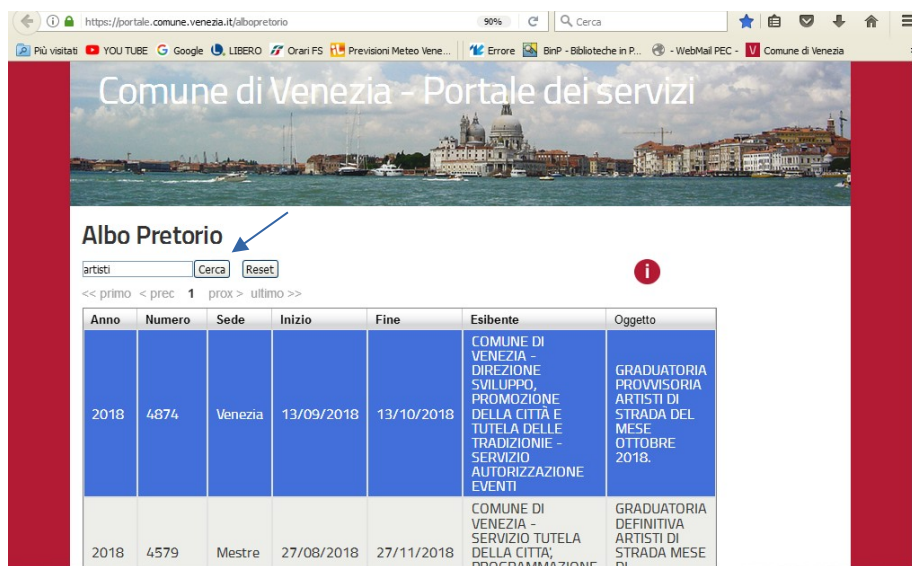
https://portale.comune.venezia.it/albopretorio 90% Cerca

Più visitati YOU TUBE Google LIBERO Orari FS Previsioni Meteo Vene... Errore BinP - Biblioteche in P... - WebMail PEC - Comune di Venezia

Comune di Venezia - Portale dei servizi

Albo Pretorio

artisti Cerca Reset

<< primo < prec 1 prox > ultimo >>

| Anno | Numero | Sede | Inizio | Fine | Esibente | Oggetto |
|---|---|---|---|---|---|---|
| 2018 | 4874 | Venezia | 13/09/2018 | 13/10/2018 | COMUNE DI VENEZIA - DIREZIONE SVILUPPO, PROMOZIONE DELLA CITTÀ E TUTELA DELLE TRADIZIONIE - SERVIZIO AUTORIZZAZIONE EVENTI | GRADUATORIA PROVVISORIA ARTISTI DI STRADA DEL MESE OTTOBRE 2018. |
| 2018 | 4579 | Mestre | 27/08/2018 | 27/11/2018 | COMUNE DI VENEZIA - SERVIZIO TUTELA DELLA CITTA', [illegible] | GRADUATORIA DEFINITIVA ARTISTI DI STRADA MESE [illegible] |